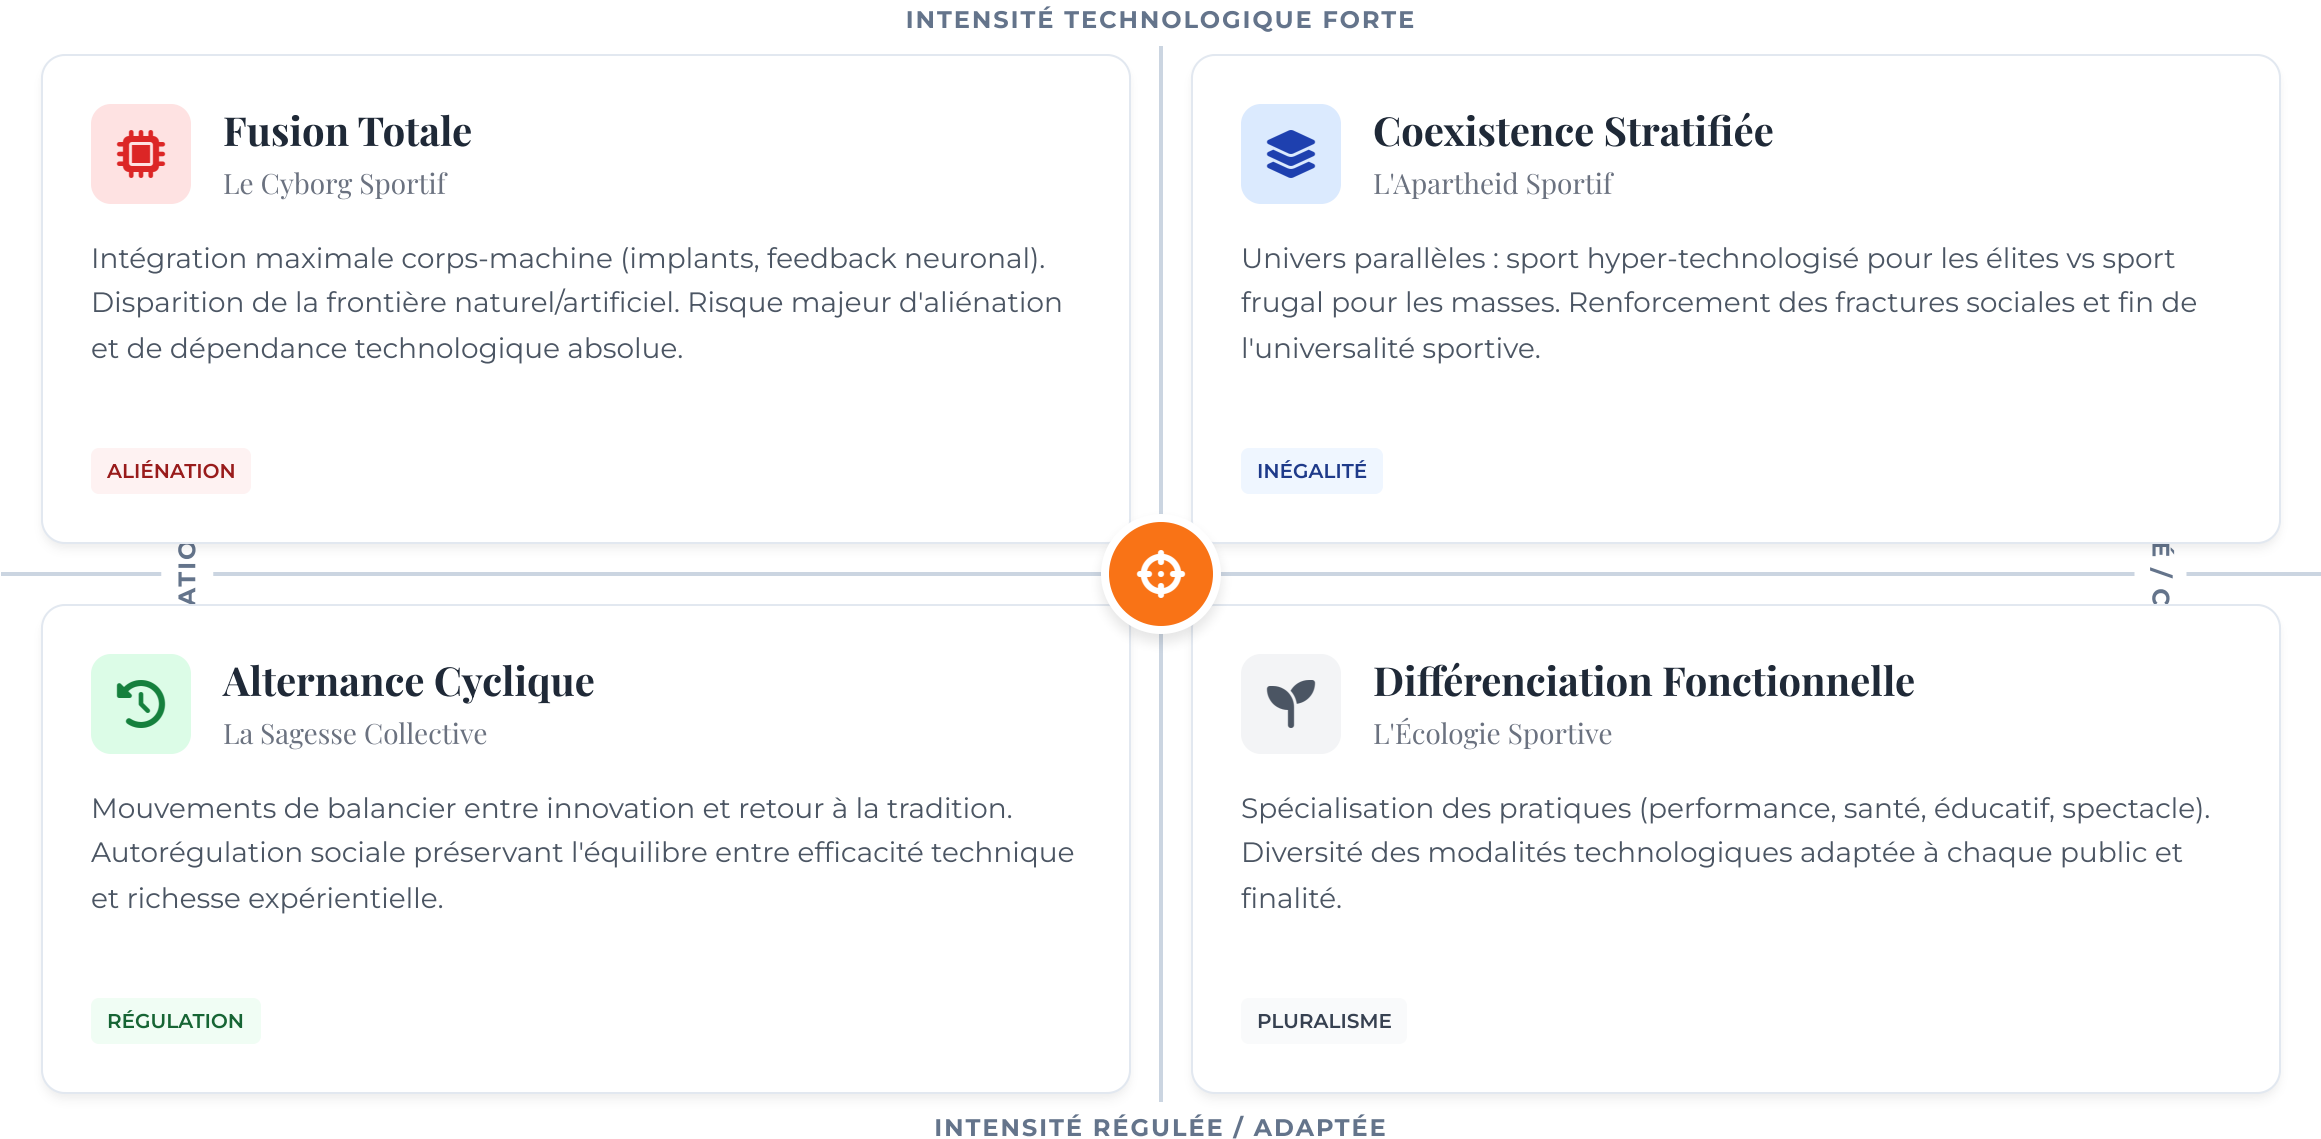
INTENSITÉ TECHNOLOGIQUE FORTE

Fusion Totale
Le Cyborg Sportif

Intégration maximale corps-machine (implants, feedback neuronal). Disparition de la frontière naturel/artificiel. Risque majeur d'aliénation et de dépendance technologique absolue.

ALIÉNATION

Coexistence Stratifiée
L'Apartheid Sportif

Univers parallèles : sport hyper-technologisé pour les élites vs sport frugal pour les masses. Renforcement des fractures sociales et fin de l'universalité sportive.

INÉGALITÉ

ATIO

É / C

Alternance Cyclique
La Sagesse Collective

Mouvements de balancier entre innovation et retour à la tradition. Autorégulation sociale préservant l'équilibre entre efficacité technique et richesse expérientielle.

RÉGULATION

Différenciation Fonctionnelle
L'Écologie Sportive

Spécialisation des pratiques (performance, santé, éducatif, spectacle). Diversité des modalités technologiques adaptée à chaque public et finalité.

PLURALISME

INTENSITÉ RÉGULÉE / ADAPTÉE